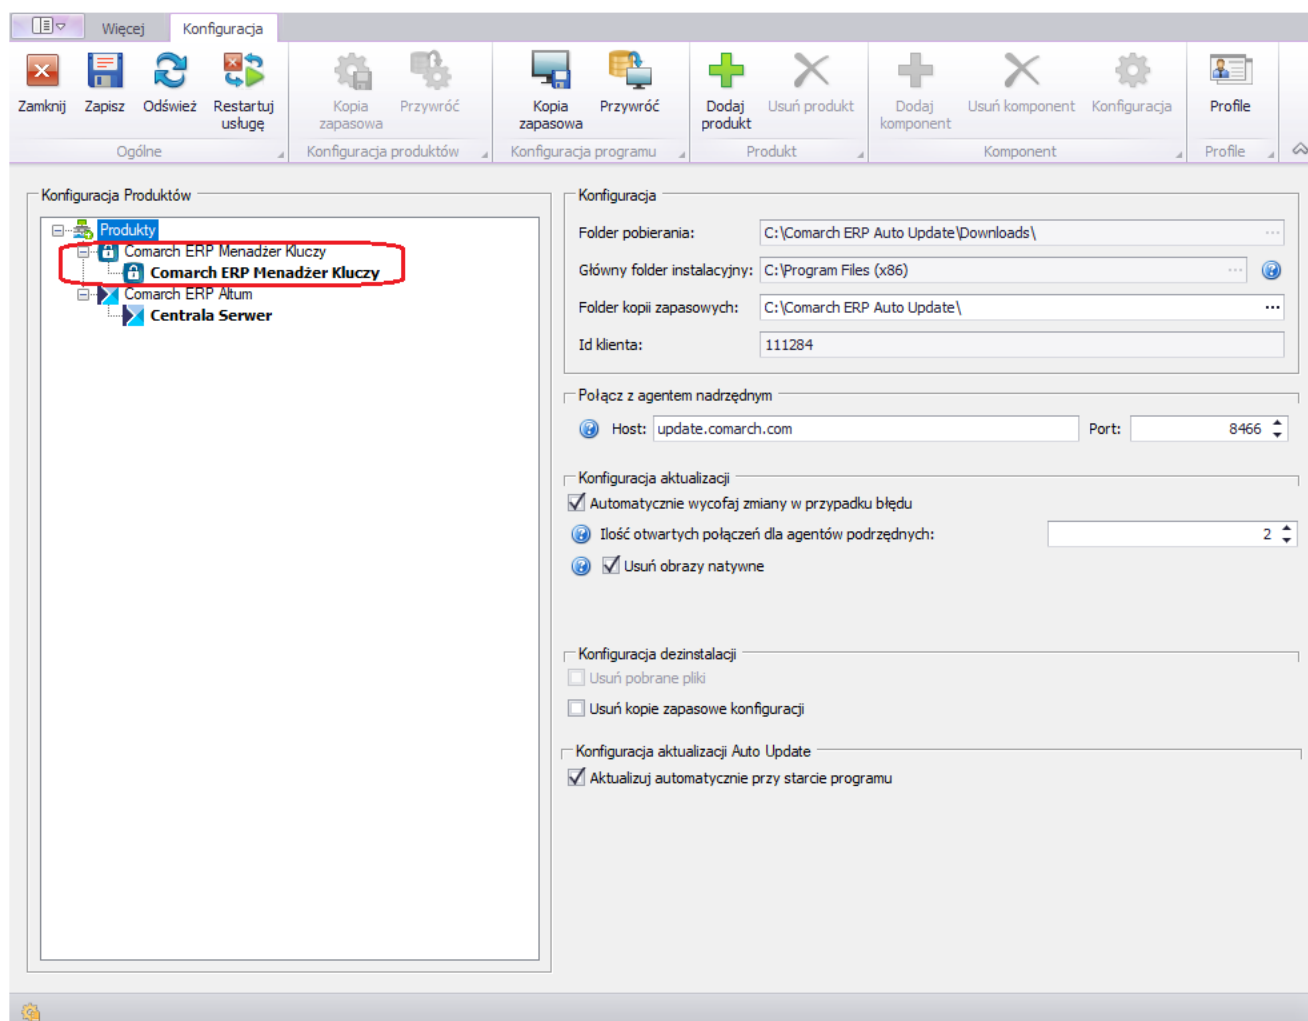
Więcej Konfiguracja

Zamknij Zapisz Odśwież Restartuj usługę
Ogólne

Kopia zapasowa Przywróć
Konfiguracja produktów

Kopia zapasowa Przywróć
Konfiguracja programu

Dodaj produkt Usuń produkt
Produkt

Dodaj komponent Usuń komponent Konfiguracja
Komponent

Profile
Profile

Konfiguracja Produktów

Produkty
Comarch ERP Menadżer Kluczy
Comarch ERP Menadżer Kluczy
Comarch ERP Altum
Centrala Serwer

Konfiguracja

Folder pobierania: C:\Comarch ERP Auto Update\Downloads\
Główny folder instalacyjny: C:\Program Files (x86)
Folder kopii zapasowych: C:\Comarch ERP Auto Update\
Id klienta: 111284

Połącz z agentem nadrzędnym

Host: update.comarch.com Port: 8466

Konfiguracja aktualizacji

Automatycznie wycofaj zmiany w przypadku błędu
Ilość otwartych połączeń dla agentów podrzędnych: 2
Usuń obrazy natywne

Konfiguracja dezinstalacji

Usuń pobrane pliki
Usuń kopie zapasowe konfiguracji

Konfiguracja aktualizacji Auto Update

Aktualizuj automatycznie przy starcie programu